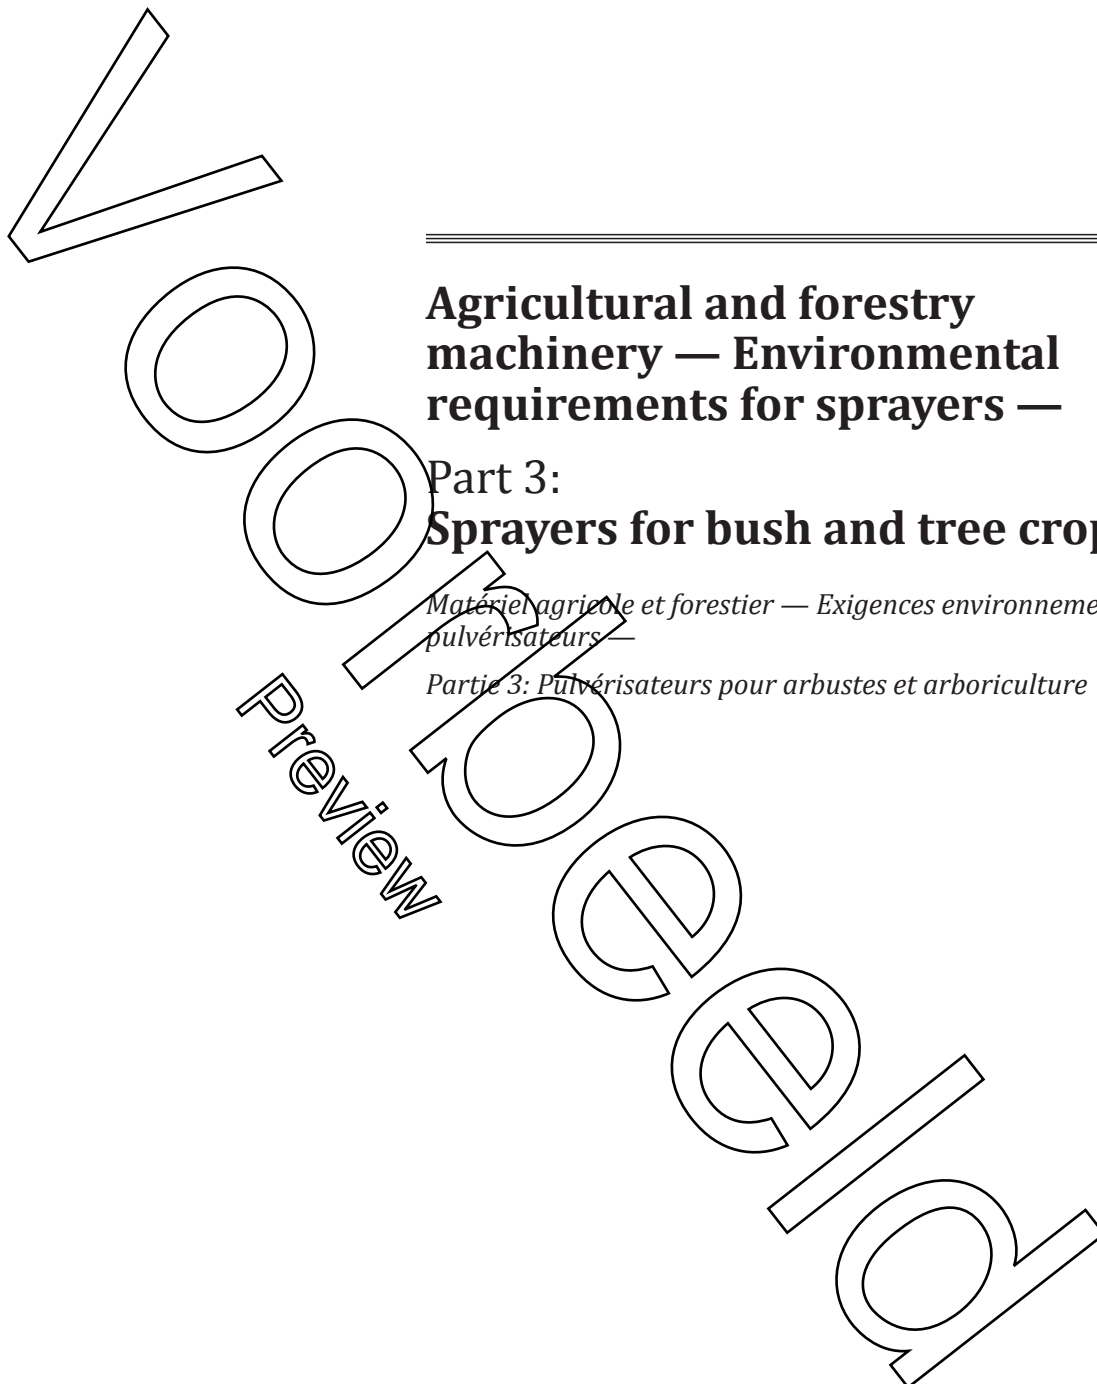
Agricultural and forestry machinery — Environmental requirements for sprayers —

Part 3:
Sprayers for bush and tree crop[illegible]

Matériel agricole et forestier — Exigences environneme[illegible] pulvérisateurs —

Partie 3: Pulvérisateurs pour arbustes et arboriculture

Voorbeeld

Preview